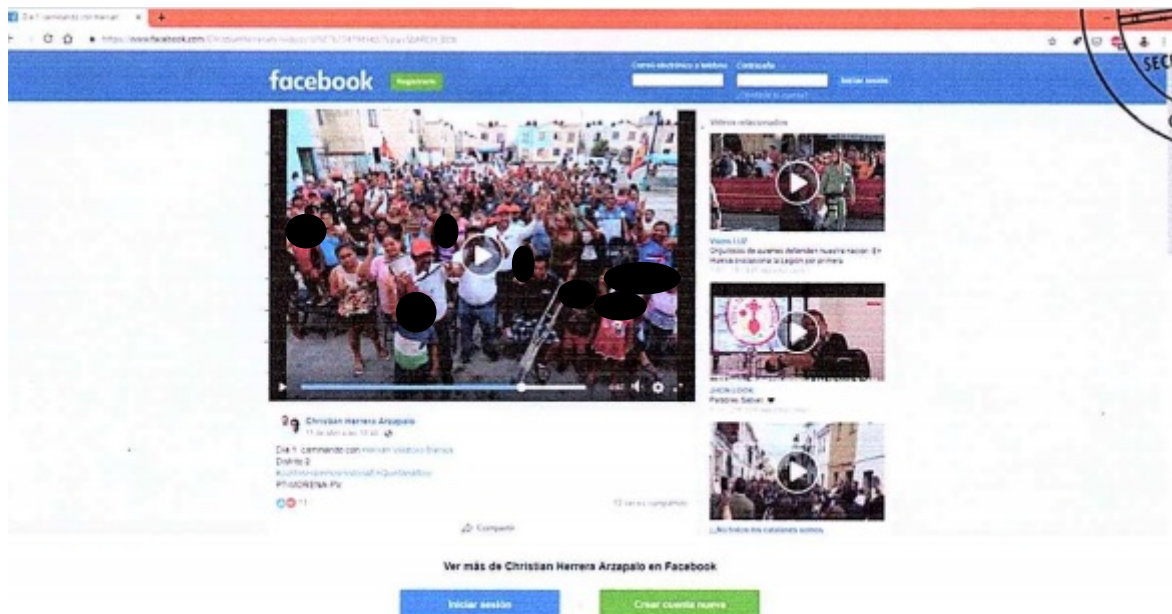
Día 1 caminando con Marian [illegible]

https://www.facebook.com/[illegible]

facebook Registrarte

Correo electrónico o teléfono Contraseña Iniciar sesión

¿Olvidaste tu cuenta?

SEC

Videos relacionados

Visión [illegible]
Orgullosos de quienes defienden nuestra nación. En Huelva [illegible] la Legión por primera

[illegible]
Pellidos Salvar ❤

Christian Herrera Arzapalo
11 de abril a las 10:48

Día 1 caminando con Marian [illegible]
Distrito 2
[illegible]
PT-MORENA-PV

11

12 veces compartido

Compartir

¿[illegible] los catalanes somos

Ver más de Christian Herrera Arzapalo en Facebook

Iniciar sesión

Crear cuenta nueva